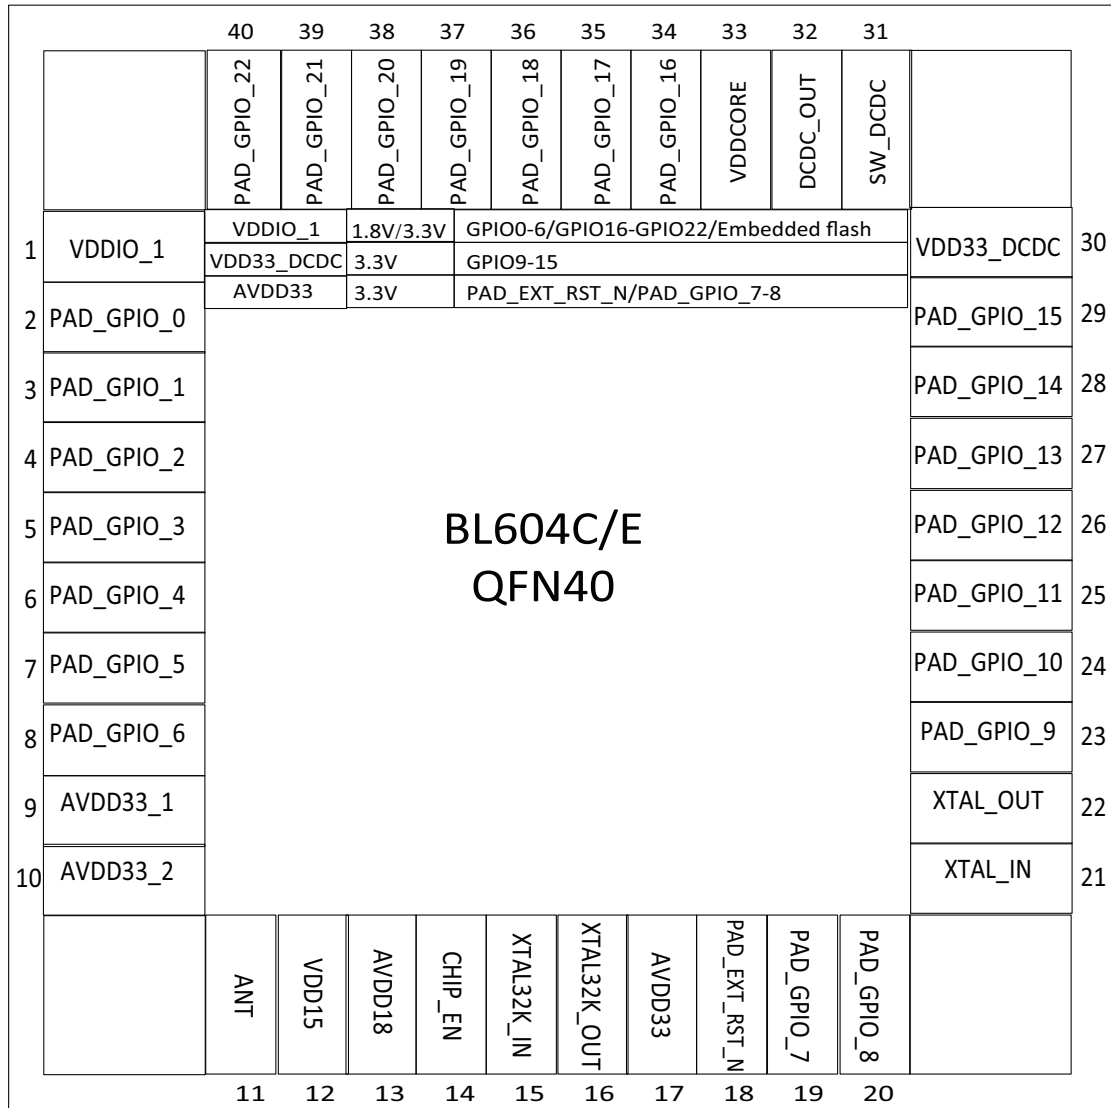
40 39 38 37 36 35 34 33 32 31

PAD_GPIO_22 PAD_GPIO_21 PAD_GPIO_20 PAD_GPIO_19 PAD_GPIO_18 PAD_GPIO_17 PAD_GPIO_16 VDDCORE DCDC_OUT SW_DCDC

| VDDIO_1 | 1.8V/3.3V | GPIO0-6/GPIO16-GPIO22/Embedded flash |
|---|---|---|
| VDD33_DCDC | 3.3V | GPIO9-15 |
| AVDD33 | 3.3V | PAD_EXT_RST_N/PAD_GPIO_7-8 |

1 VDDIO_1
2 PAD_GPIO_0
3 PAD_GPIO_1
4 PAD_GPIO_2
5 PAD_GPIO_3
6 PAD_GPIO_4
7 PAD_GPIO_5
8 PAD_GPIO_6
9 AVDD33_1
10 AVDD33_2

BL604C/E
QFN40

VDD33_DCDC 30
PAD_GPIO_15 29
PAD_GPIO_14 28
PAD_GPIO_13 27
PAD_GPIO_12 26
PAD_GPIO_11 25
PAD_GPIO_10 24
PAD_GPIO_9 23
XTAL_OUT 22
XTAL_IN 21

ANT VDD15 AVDD18 CHIP_EN XTAL32K_IN XTAL32K_OUT AVDD33 PAD_EXT_RST_N PAD_GPIO_7 PAD_GPIO_8

11 12 13 14 15 16 17 18 19 20